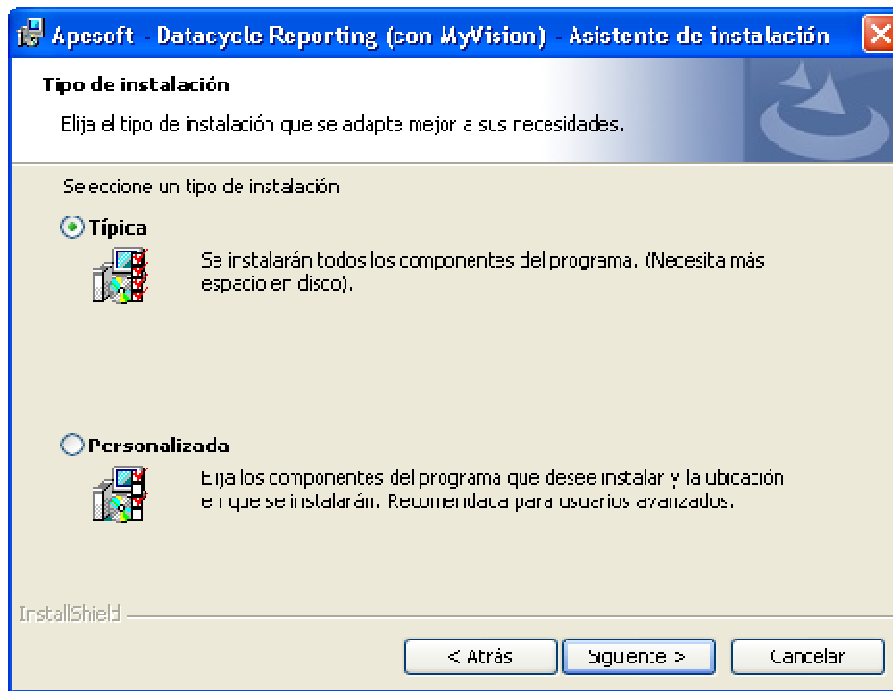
Apesoft - Datacycle Reporting (con MyVision) - Asistente de instalación

Tipo de instalación

Elija el tipo de instalación que se adapte mejor a sus necesidades.

Seleccione un tipo de instalación

Típica

Se instalarán todos los componentes del programa. (Necesita más espacio en disco).

Personalizada

Elija los componentes del programa que desee instalar y la ubicación en que se instalarán. Recomendada para usuarios avanzados.

InstallShield

< Atrás

Siguiente >

Cancelar